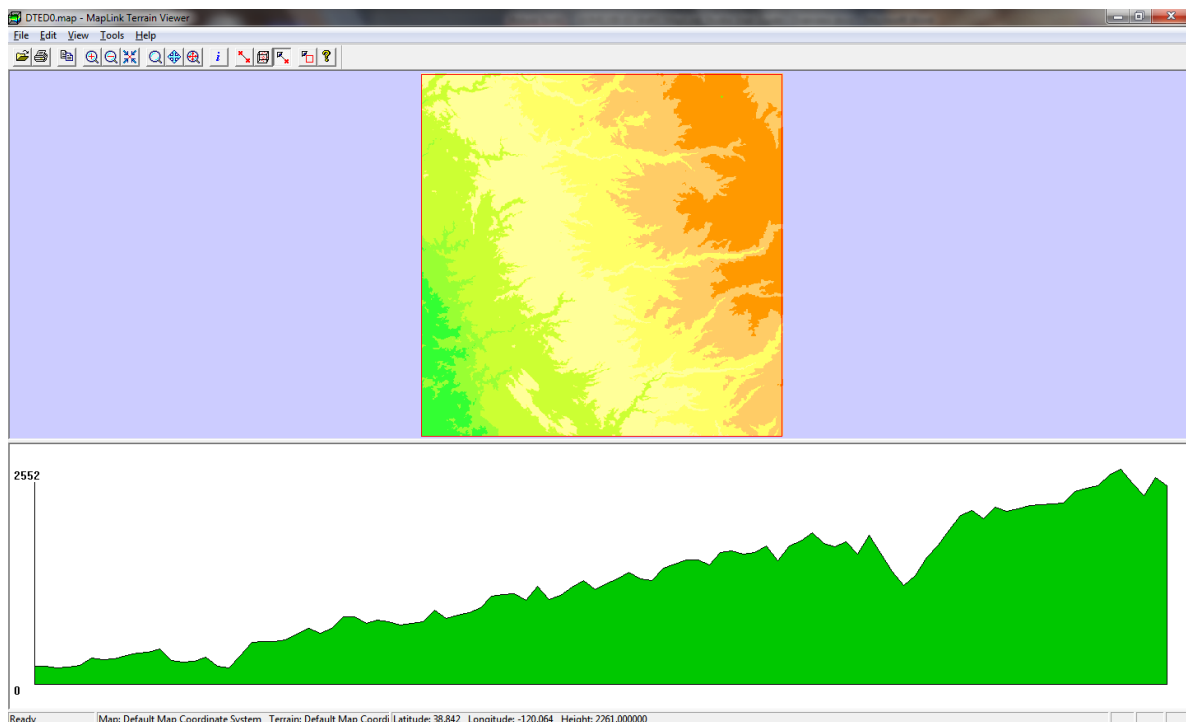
DTED0.map - MapLink Terrain Viewer

File Edit View Tools Help

2552

0

Ready | Map: Default Map Coordinate System | Terrain: Default Map Coordi | Latitude: 38.842 Longitude: -120.064 Height: 2261.000000